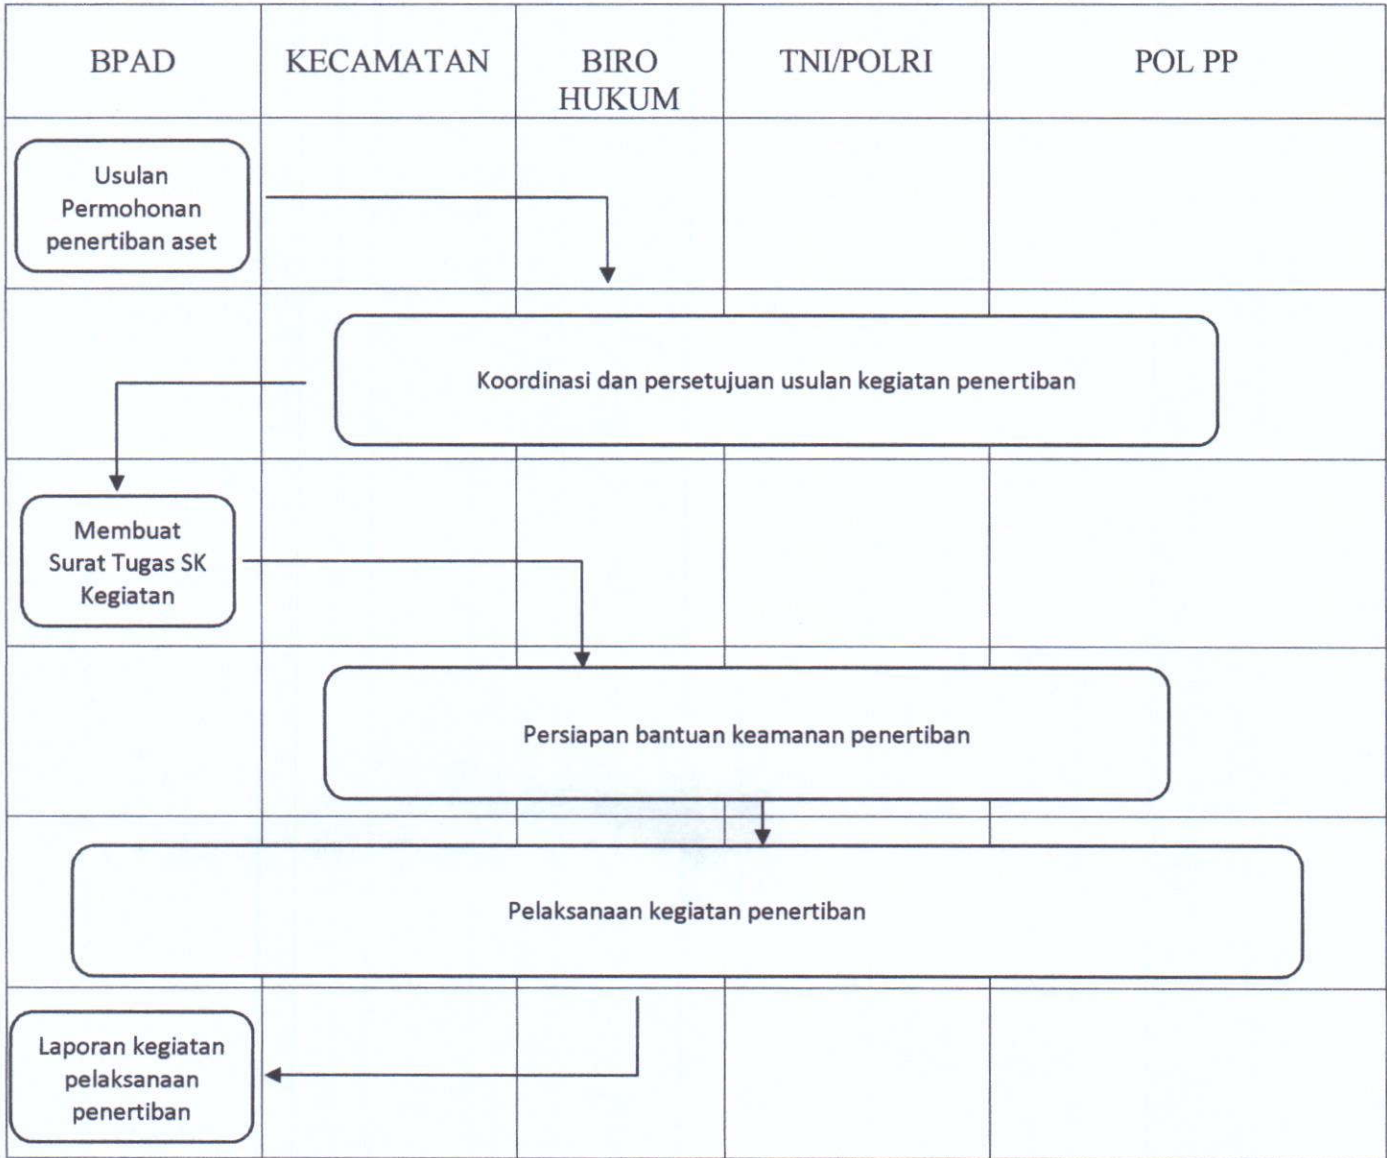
| BPAD | KECAMATAN | BIRO HUKUM | TNI/POLRI | POL PP |
|---|---|---|---|---|

Usulan Permohonan penertiban aset

Koordinasi dan persetujuan usulan kegiatan penertiban

Membuat Surat Tugas SK Kegiatan

Persiapan bantuan keamanan penertiban

Pelaksanaan kegiatan penertiban

Laporan kegiatan pelaksanaan penertiban